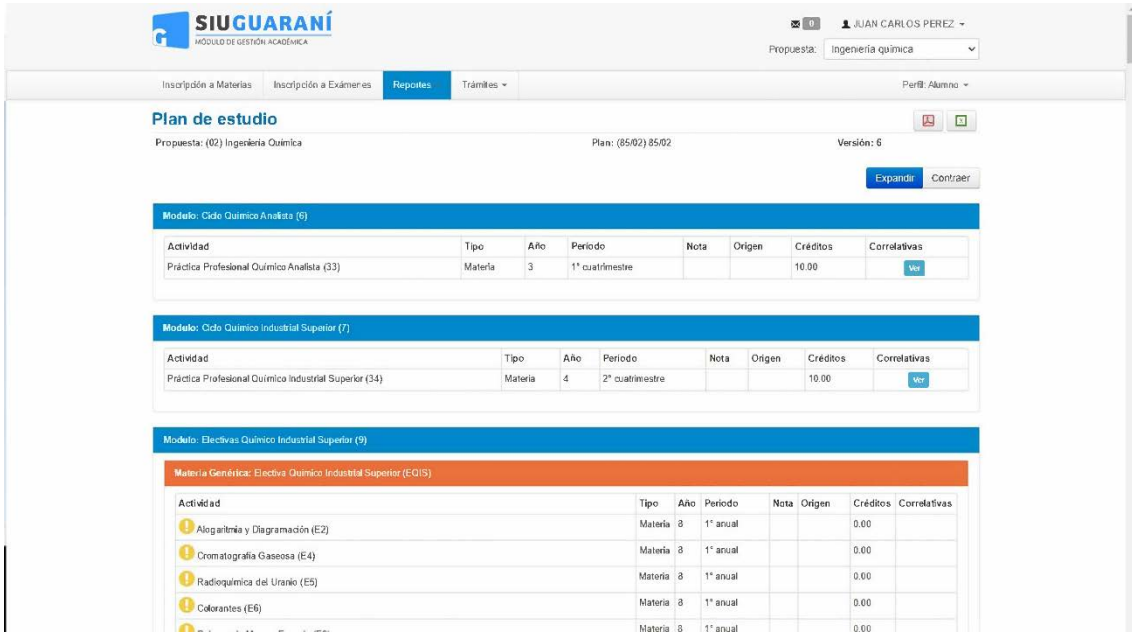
SIU GUARANÍ
MÓDULO DE GESTIÓN ACADÉMICA

0 JUAN CARLOS PEREZ
Propuesta: Ingeniería química

Inscripción a Materias | Inscripción a Exámenes | Reportes | Trámites

Perfil: Alumno

Plan de estudio

Propuesta: (02) Ingeniería Química
Plan: (85/02) 85/02
Versión: 6

Expandir Contraer

Modulo: Ciclo Químico Analista (6)

| Actividad | Tipo | Año | Periodo | Nota | Origen | Créditos | Correlativas |
|---|---|---|---|---|---|---|---|
| Práctica Profesional Químico Analista (33) | Materia | 3 | 1° cuatrimestre | | | 10.00 | Ver |

Modulo: Ciclo Químico Industrial Superior (7)

| Actividad | Tipo | Año | Periodo | Nota | Origen | Créditos | Correlativas |
|---|---|---|---|---|---|---|---|
| Práctica Profesional Químico Industrial Superior (34) | Materia | 4 | 2° cuatrimestre | | | 10.00 | Ver |

Modulo: Electivas Químico Industrial Superior (9)

Materia Genérica: Electiva Químico Industrial Superior (EQIS)

| Actividad | Tipo | Año | Periodo | Nota | Origen | Créditos | Correlativas |
|---|---|---|---|---|---|---|---|
| Alogaritmia y Diagramación (E2) | Materia | 8 | 1° anual | | | 0.00 | |
| Cromatografía Gaseosa (E4) | Materia | 8 | 1° anual | | | 0.00 | |
| Radioquímica del Uranio (E5) | Materia | 8 | 1° anual | | | 0.00 | |
| Colorantes (E6) | Materia | 8 | 1° anual | | | 0.00 | |
| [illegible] | Materia | 8 | 1° anual | | | 0.00 | |